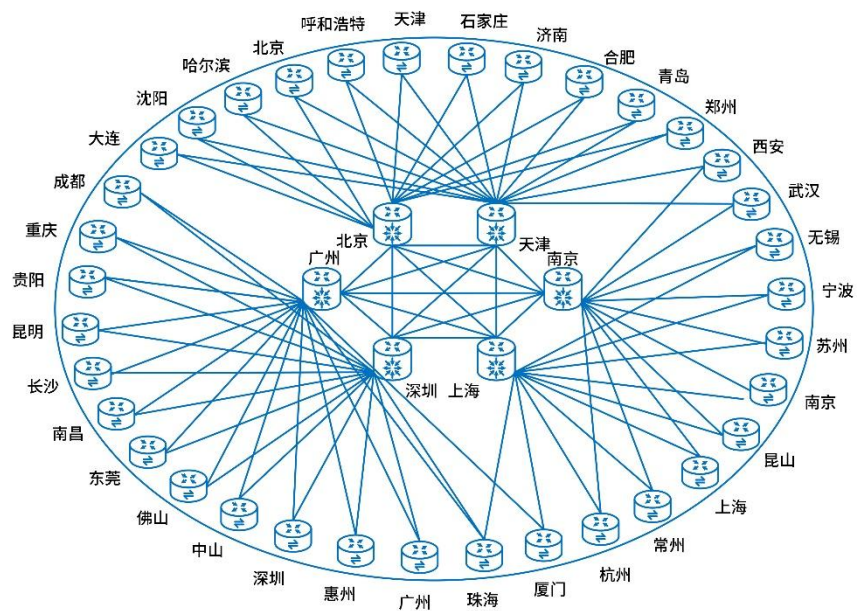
呼和浩特
天津
石家庄
济南
北京
合肥
哈尔滨
青岛
沈阳
郑州
大连
西安
成都
武汉
北京
天津
重庆
无锡
广州
南京
贵阳
宁波
昆明
苏州
长沙
深圳
上海
南京
南昌
昆山
东莞
上海
佛山
常州
中山
杭州
深圳
厦门
惠州
广州
珠海